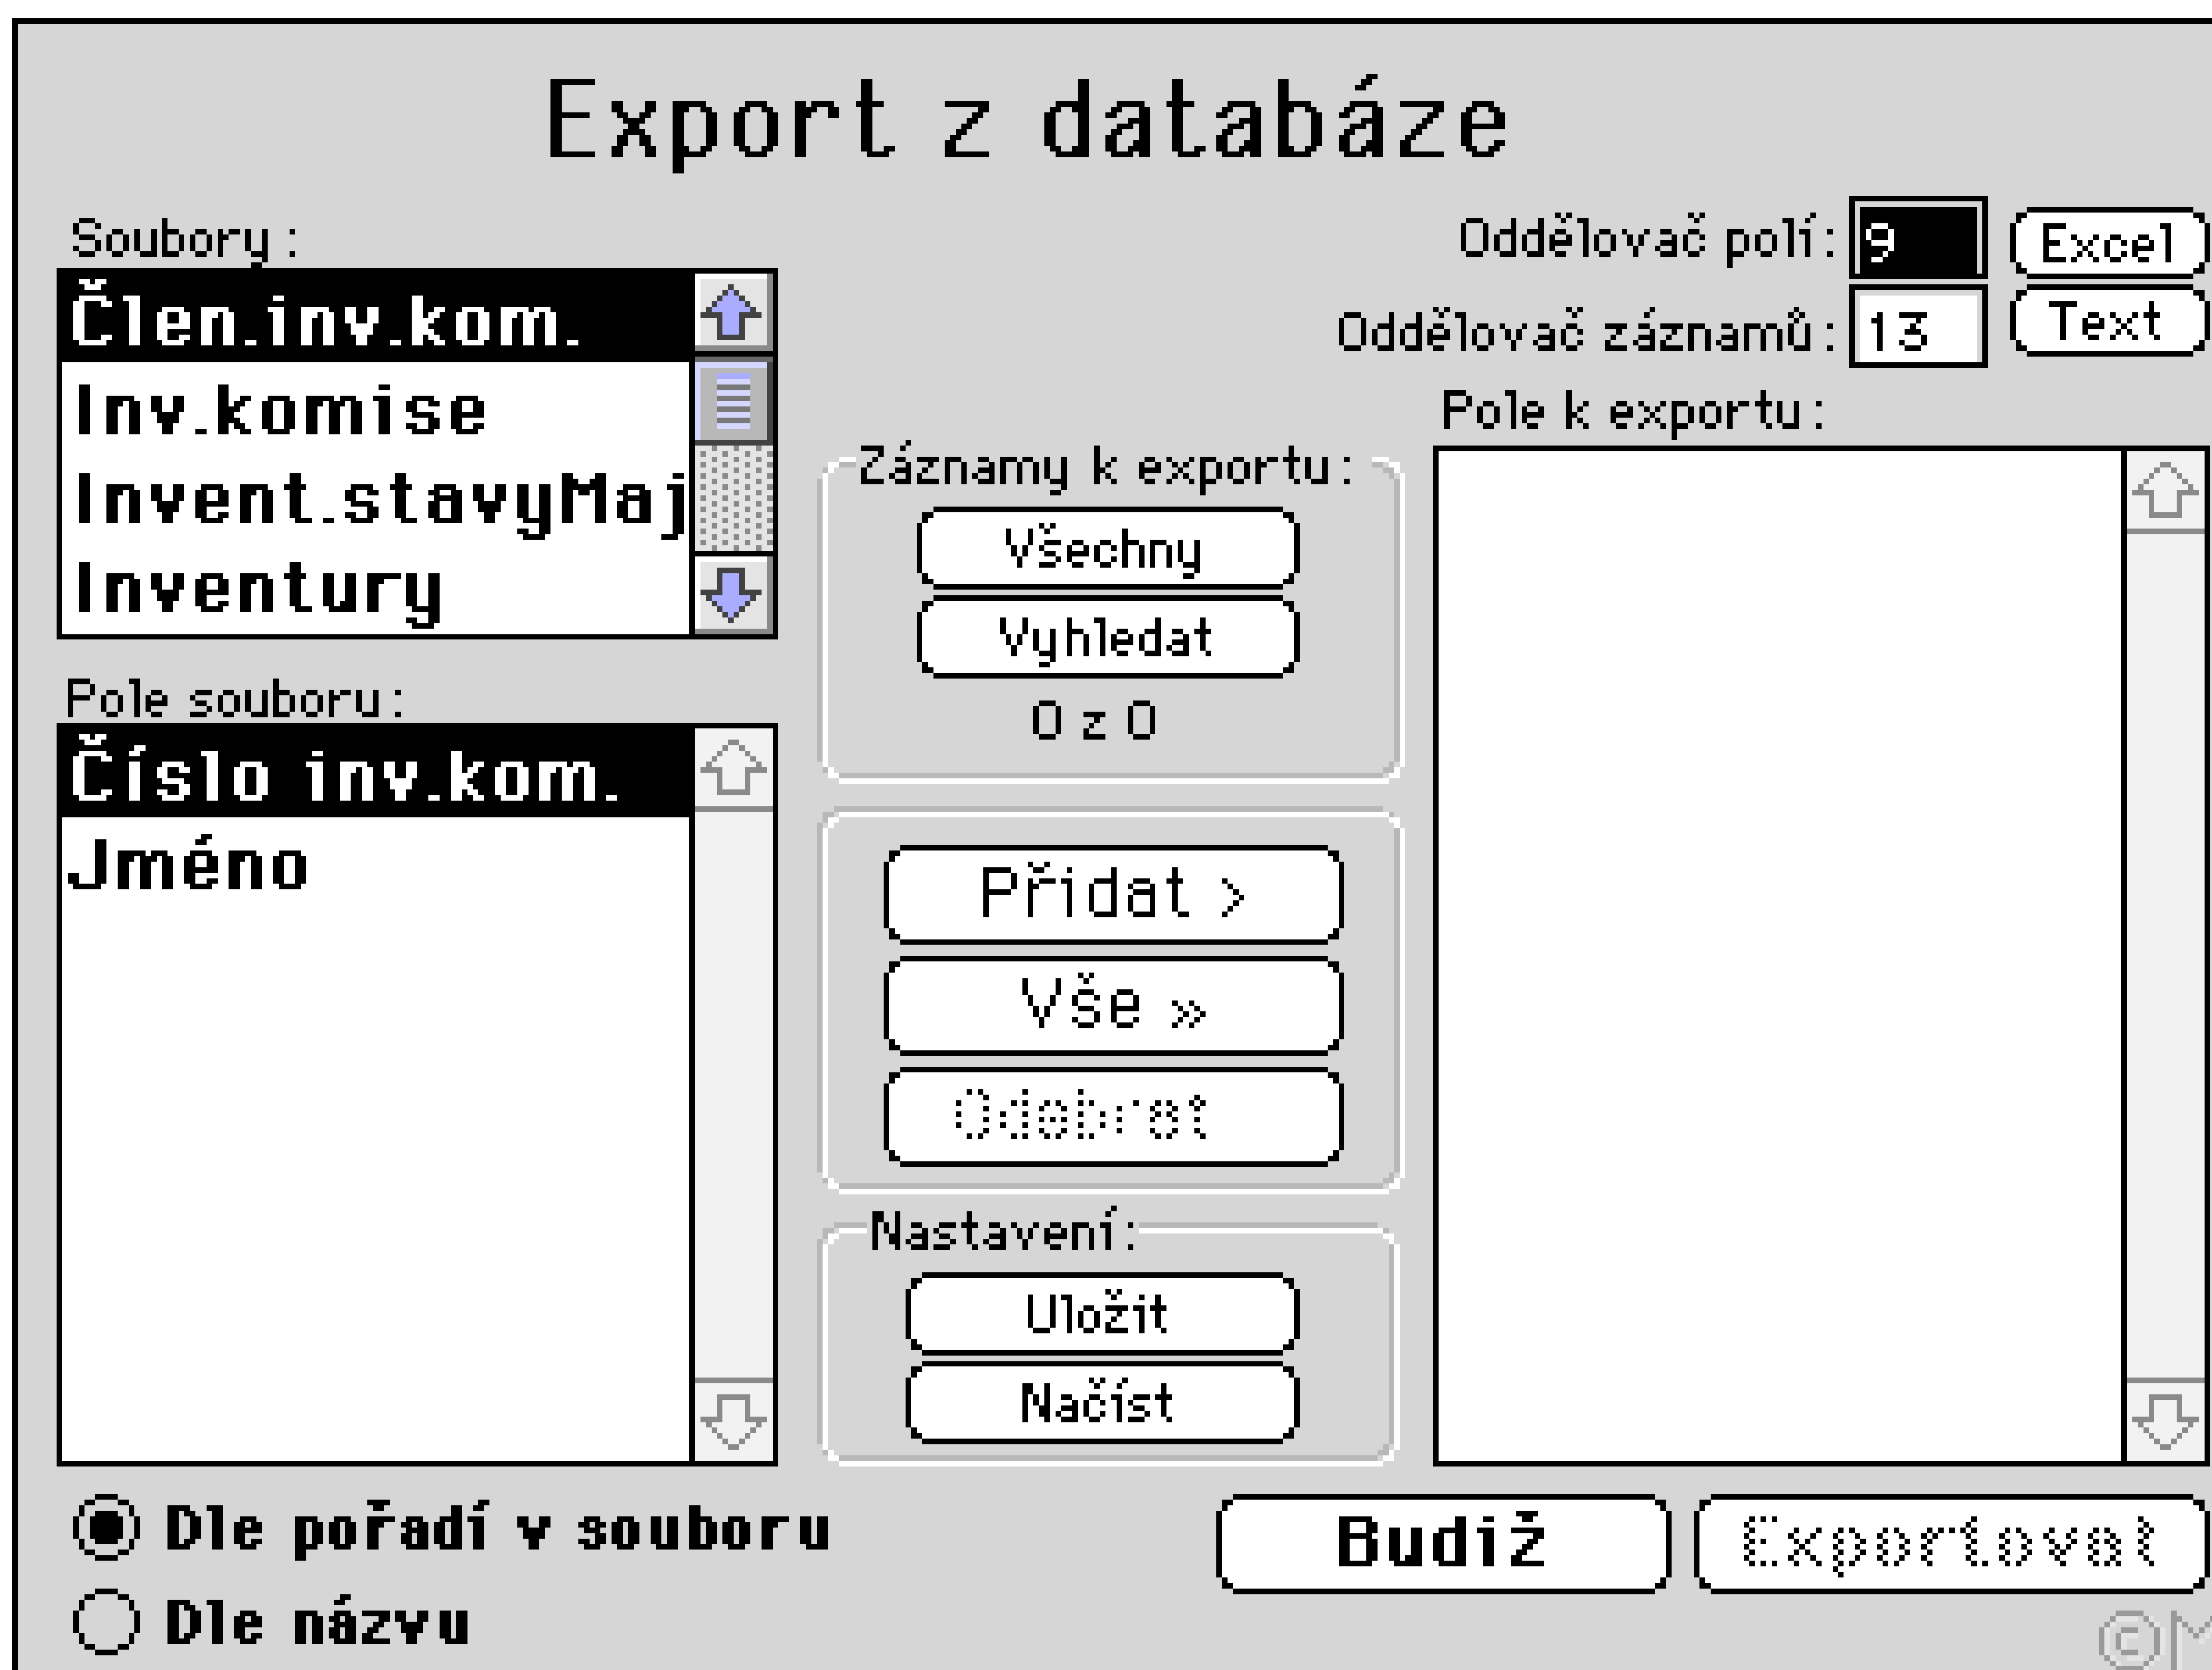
Export z databáze

Soubory :

Člen.inv.kom.
Inv.komise
Invent.stavyMaj
Inventury

Oddělovač polí: 9
Excel
Oddělovač záznamů : 13
Text

Pole k exportu :

Záznamy k exportu :
Všechny
Vyhledat
0 z 0

Pole souboru :

Číslo inv.kom.
Jméno

Přidat >
Vše »
Odebrat

Nastavení:
Uložit
Načíst

Dle pořadí v souboru
Dle názvu

Budiž
Exportovat

©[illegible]